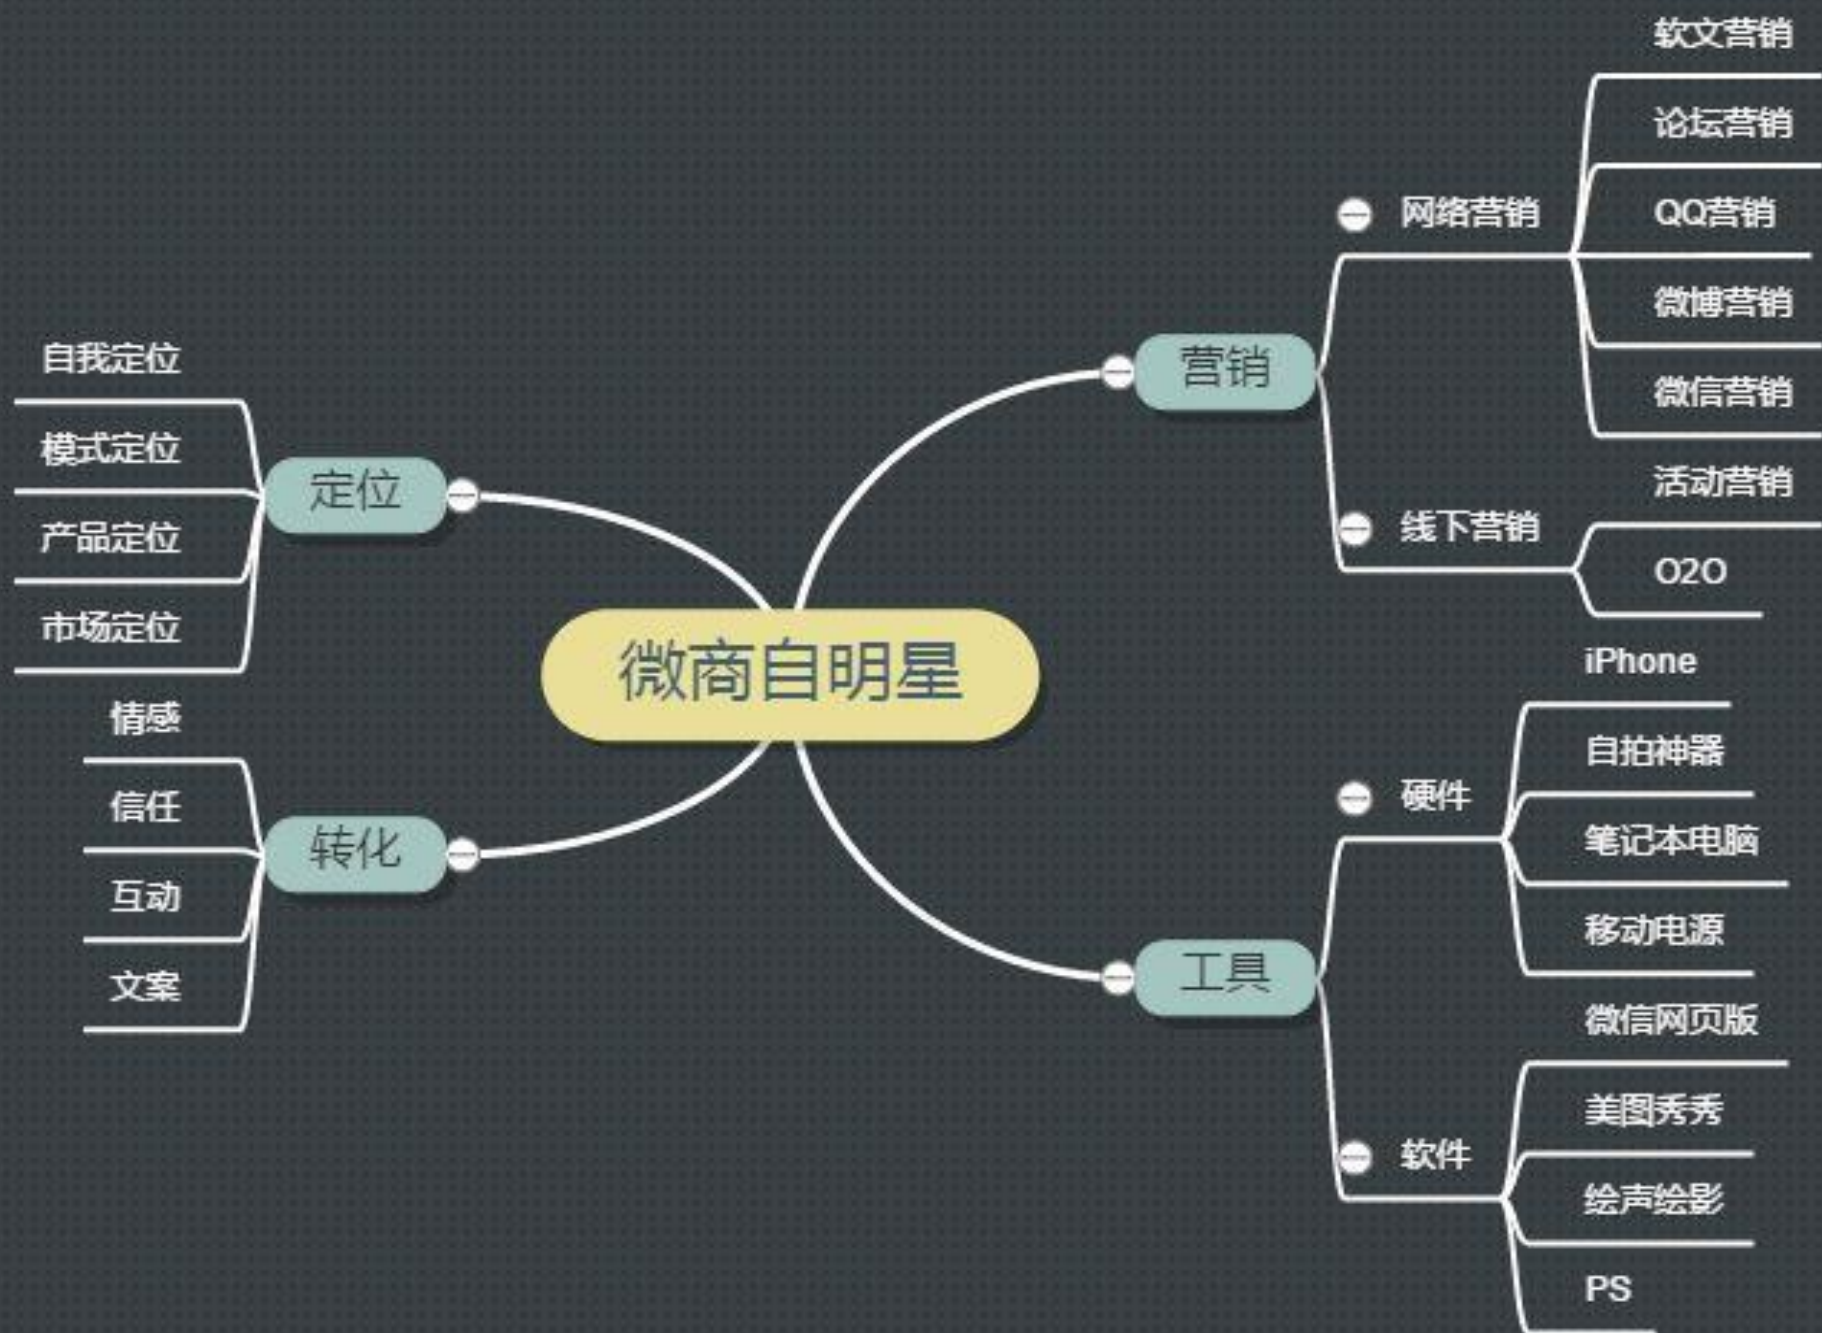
微商自明星

定位
自我定位
模式定位
产品定位
市场定位

转化
情感
信任
互动
文案

营销
网络营销
软文营销
论坛营销
QQ营销
微博营销
微信营销
线下营销
活动营销
O2O

工具
硬件
iPhone
自拍神器
笔记本电脑
移动电源
软件
微信网页版
美图秀秀
绘声绘影
PS